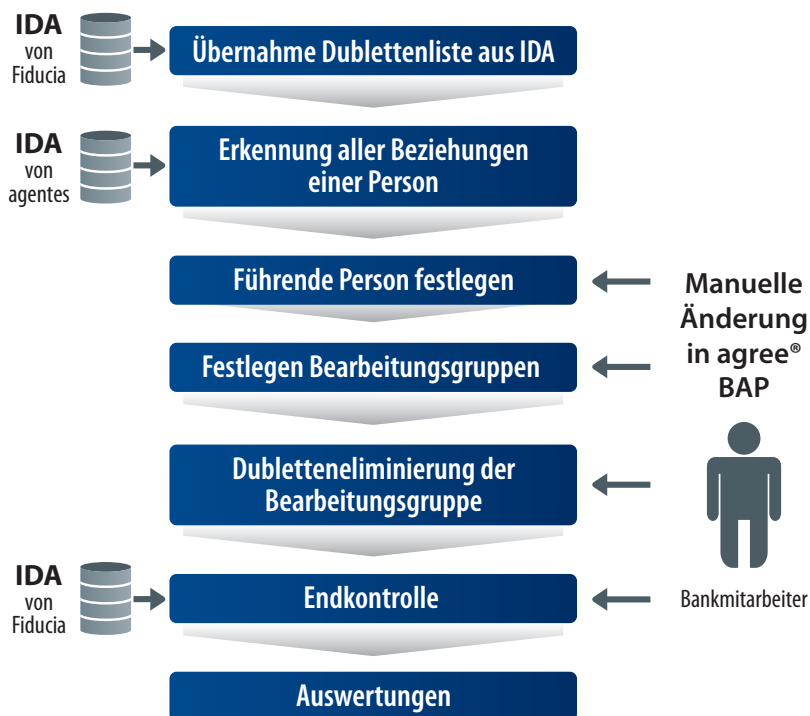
IDA von Fiducia

Übernahme Dublettenliste aus IDA

IDA von agentes

Erkennung aller Beziehungen einer Person

Führende Person festlegen

Festlegen Bearbeitungsgruppen

Dubletteneliminierung der Bearbeitungsgruppe

IDA von Fiducia

Endkontrolle

Auswertungen

Manuelle Änderung in agree® BAP

Bankmitarbeiter